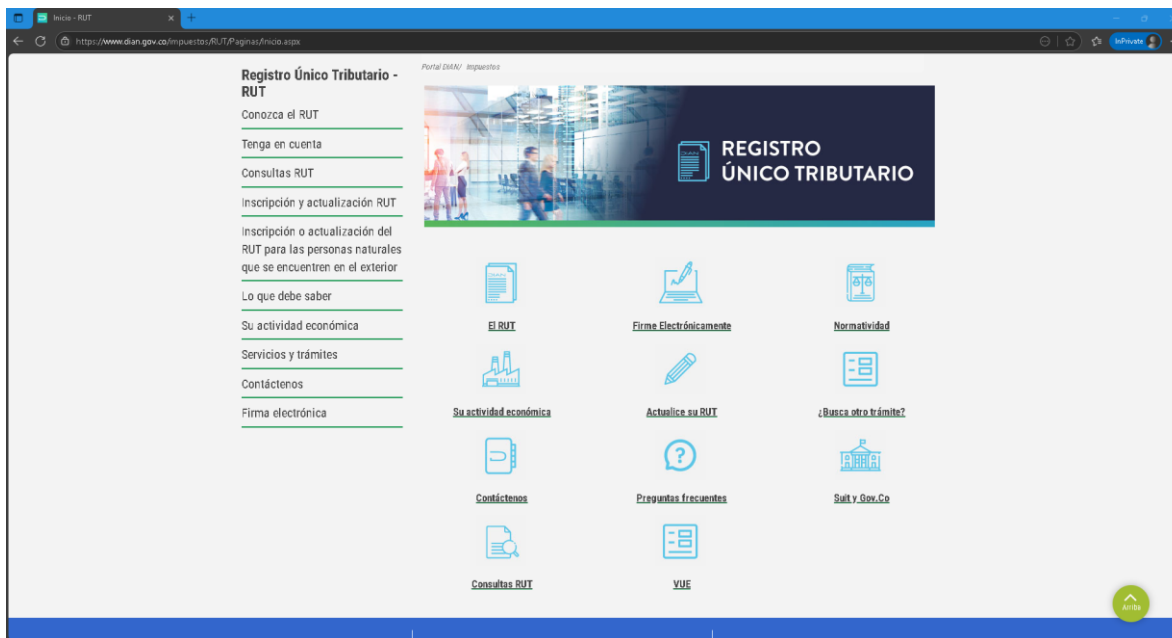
Inicio - RUT

https://www.dian.gov.co/impuestos/RUT/Paginas/Inicio.aspx

InPrivate

Registro Único Tributario - RUT

Conozca el RUT

Tenga en cuenta

Consultas RUT

Inscripción y actualización RUT

Inscripción o actualización del RUT para las personas naturales que se encuentren en el exterior

Lo que debe saber

Su actividad económica

Servicios y trámites

Contáctenos

Firma electrónica

Portal DIAN/ Impuestos

REGISTRO ÚNICO TRIBUTARIO

El RUT

Firme Electrónicamente

Normatividad

Su actividad económica

Actualice su RUT

¿Busca otro trámite?

Contáctenos

Preguntas frecuentes

Suit y Gov.Co

Consultas RUT

VUE

Arriba